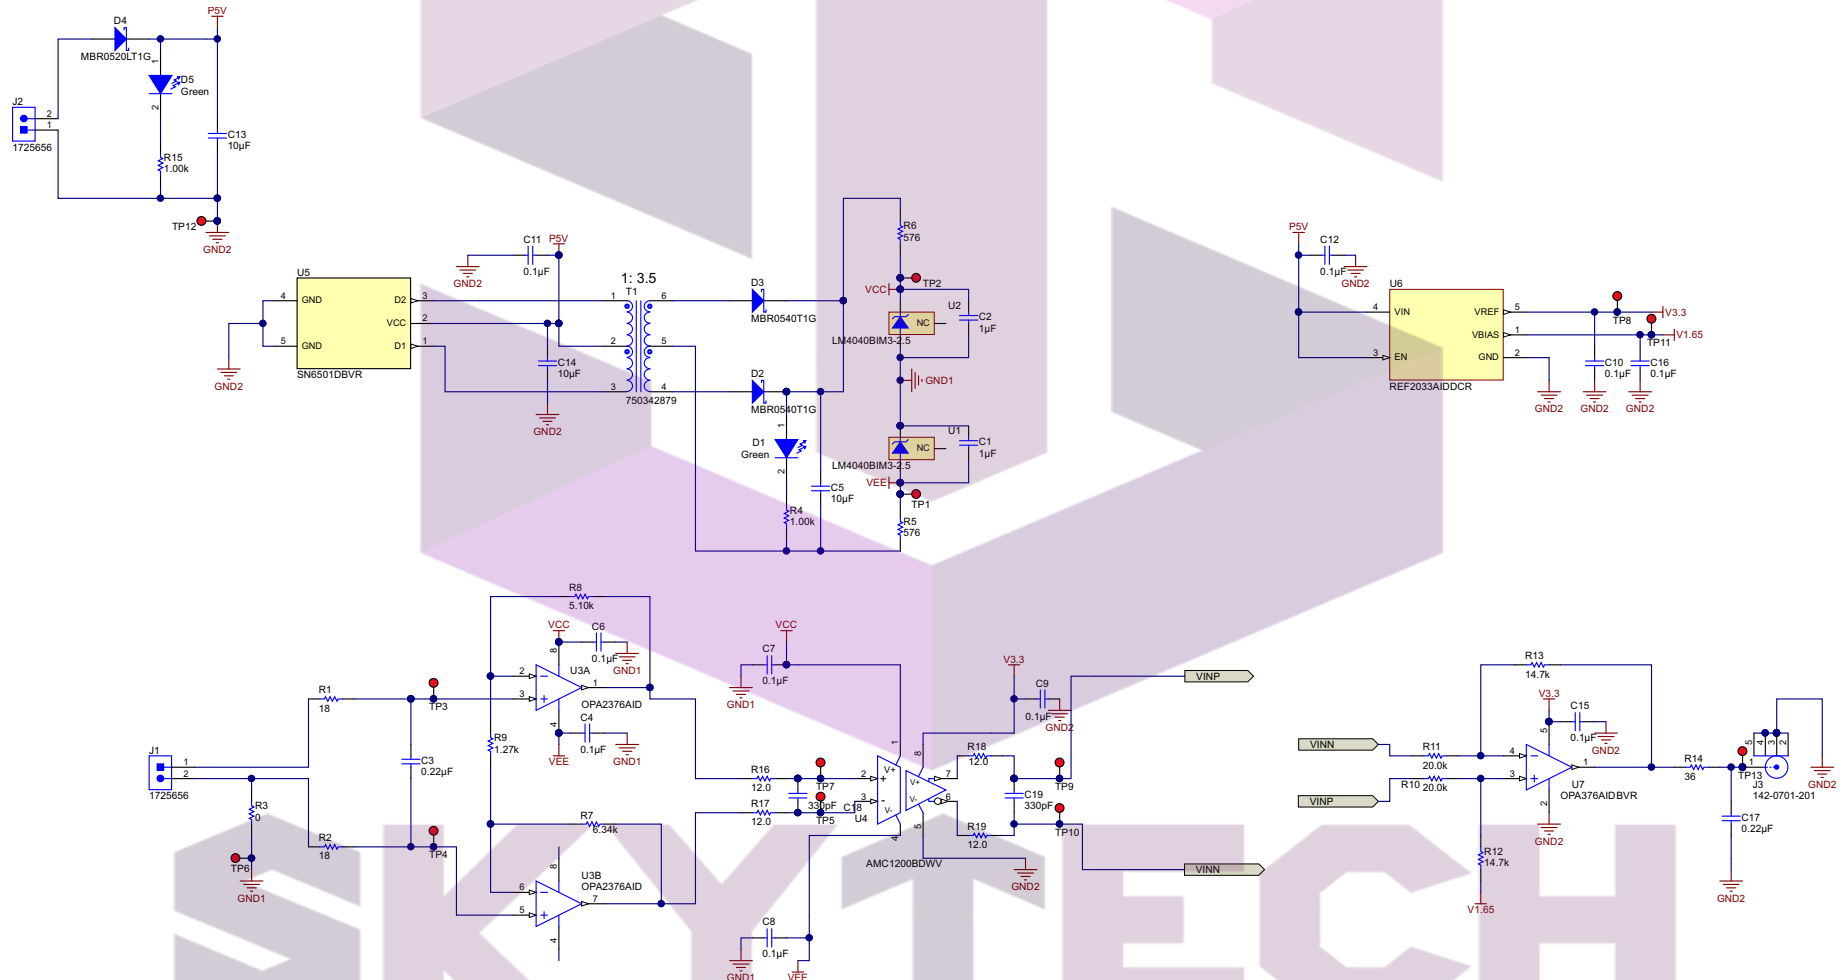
D4
P5V
MBR0520LT1G
D5
Green
J2
2
1
1725656
C13
10µF
R15
1.00k
TP12
GND2

U5
4 GND
D2 3
VCC 2
5 GND
D1 1
SN6501DBVR
GND2
C11
P5V
0.1µF
GND2
C14
10µF
GND2
1: 3.5
T1
1 6
2 5
3 4
750342879
D3
MBR0540T1G
D2
MBR0540T1G
D1
Green
R4
1.00k
C5
10µF
R6
576
VCC
TP2
U2
NC
C2
1µF
LM4040BIM3-2.5
GND1
U1
NC
C1
1µF
LM4040BIM3-2.5
VEE
TP1
R5
576

P5V
C12
0.1µF
GND2
U6
4 VIN
VREF 5
1 VBIAS
3 EN
GND 2
REF2033AIDDCR
TP8
V3.3
TP11
V1.65
GND2
C10
0.1µF
C16
0.1µF
GND2
GND2

R8
5.10k
VCC
C6
0.1µF
GND1
U3A
OPA2376AID
C4
0.1µF
VEE
GND1
R1
18
TP3
R9
1.27k
C3
0.22µF
J1
1
2
1725656
R3
0
TP6
GND1
R2
18
TP4
R7
6.34k
U3B
OPA2376AID
VCC
C7
0.1µF
GND1
R16
12.0
TP7
R17
12.0
330pF
TP5
C18
U4
AMC1200BDWV
C8
0.1µF
GND1
VEE
V3.3
C9
0.1µF
GND2
R18
12.0
TP9
C19
330pF
R19
12.0
TP10
GND2
VINP
VINN

R13
14.7k
V3.3
C15
0.1µF
GND2
VINN
R11
20.0k
VINP
R10
20.0k
U7
OPA376AIDBVR
GND2
R12
14.7k
V1.65
R14
36
TP13
J3
142-0701-201
GND2
C17
0.22µF
GND2
SKYTECH